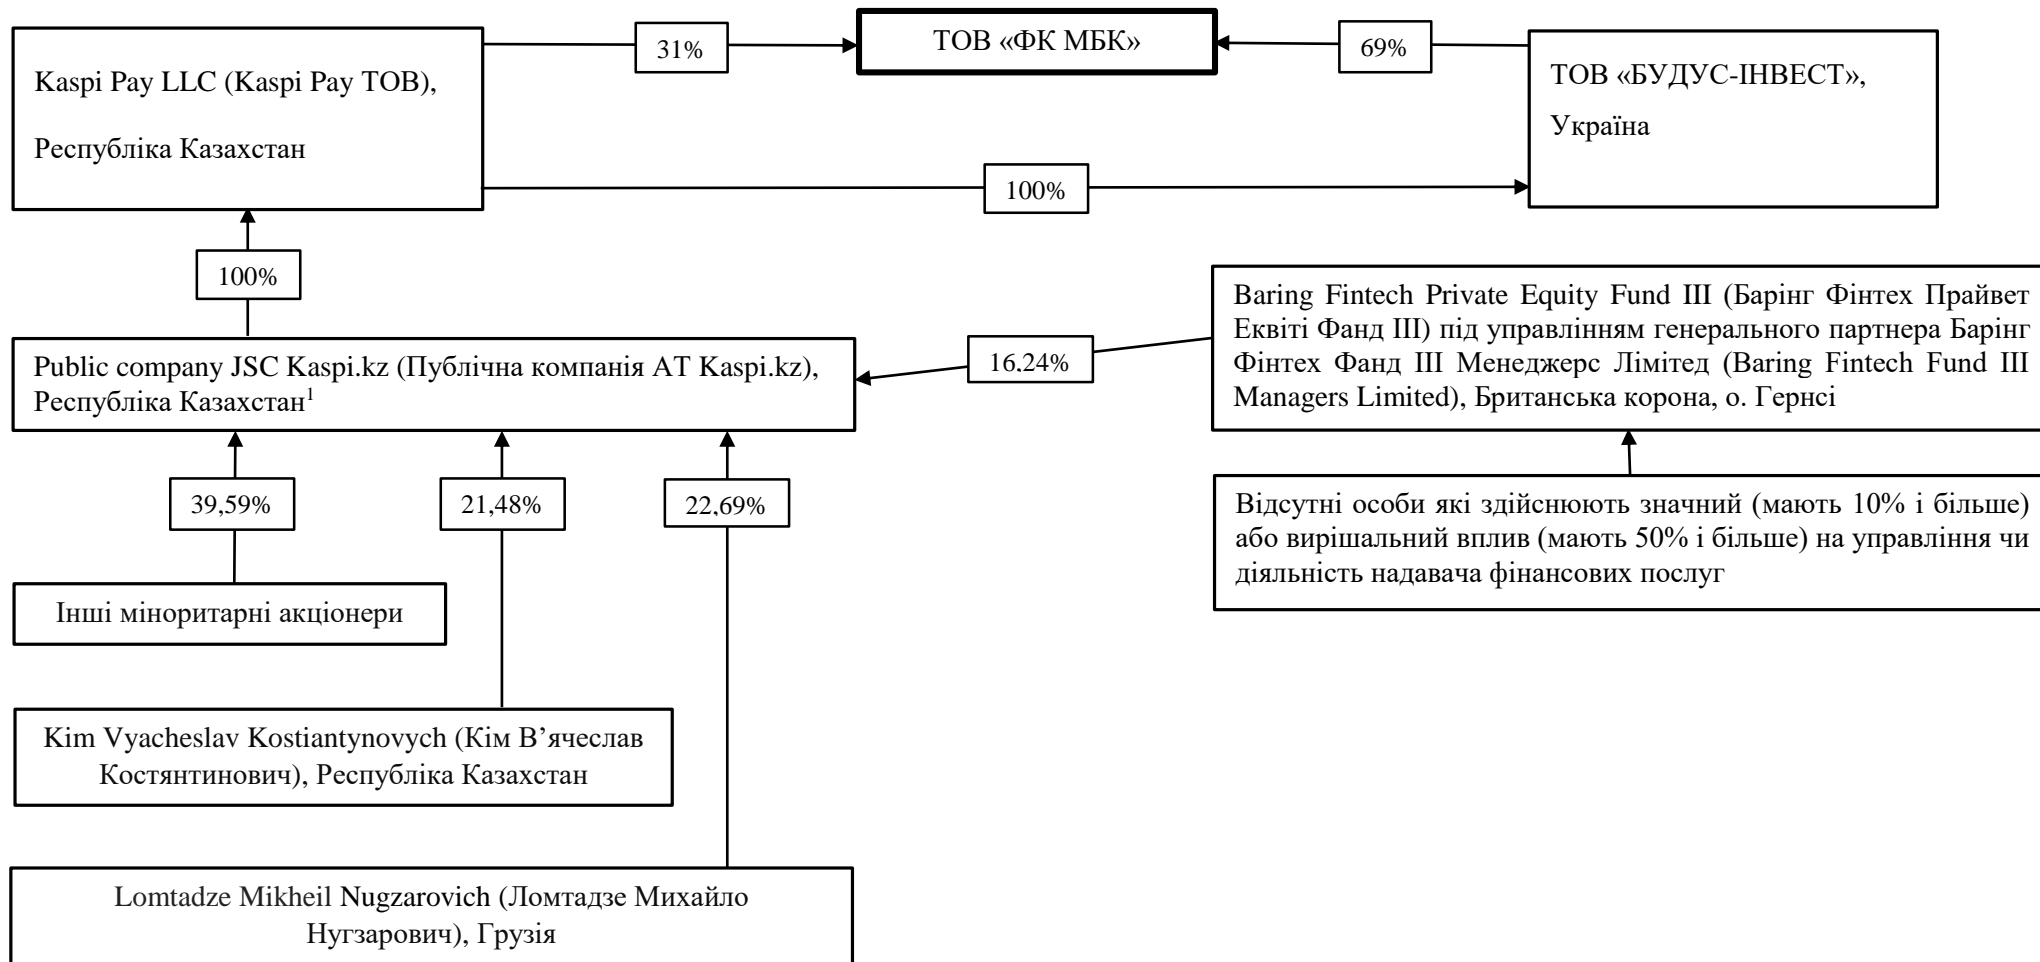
Kaspi Pay LLC (Kaspi Pay ТОВ),

Республіка Казахстан

31%

ТОВ «ФК МБК»

69%

ТОВ «БУДУС-ІНВЕСТ»,

Україна

100%

100%

Baring Fintech Private Equity Fund III (Барінг Фінтех Прайвет Еквіті Фанд ІІІ) під управлінням генерального партнера Барінг Фінтех Фанд ІІІ Менеджерс Лімітед (Baring Fintech Fund III Managers Limited), Британська корона, о. Гернсі

16.24%

Public company JSC Kaspi.kz (Публічна компанія АТ Kaspi.kz), Республіка Казахстан$^1$

39,59%

21,48%

22,69%

Відсутні особи які здійснюють значний (мають 10% і більше) або вирішальний вплив (мають 50% і більше) на управління чи діяльність надавача фінансових послуг

Інші міноритарні акціонери

Kim Vyacheslav Kostiantynovych (Кім В’ячеслав Костянтинович), Республіка Казахстан

Lomtadze Mikheil Nugzarovich (Ломтадзе Михайло Нугзарович), Грузія